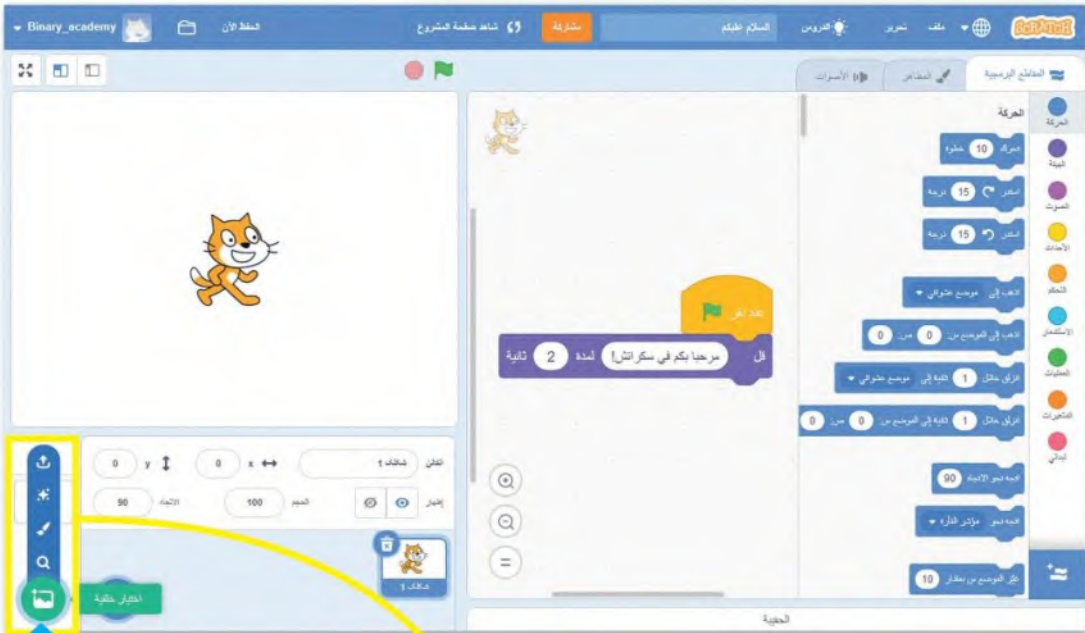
Scratch ملف تحرير الدروس السلام عليكم مشاركة شاهد صفحة المشروع الحفظ الآن Binary_academy

المقاطع البرمجية المظاهر الأصوات

الحركة
الحركة
الهيئة
الصوت
الأحداث
التحكم
الاستشعار
العمليات
المتغيرات
لبناتي

تحرك 10 خطوة
استدر 15 درجة
استدر 15 درجة
اذهب إلى موضع عشوائي
اذهب إلى الموضع س: 0 ص: 0
انزلق خلال 1 ثانية إلى موضع عشوائي
انزلق خلال 1 ثانية إلى الموضع س: 0 ص: 0
اتجه نحو الاتجاه 90
اتجه نحو مؤشر الفأرة
غيّر الموضع س بمقدار 10

عند نقر
قل مرحبا بكم في سكراتش! لمدة 2 ثانية

الكائن كائن1 x 0 y 0
إظهار الحجم 100 الاتجاه 90

كائن1

اختيار خلفية

الحقيبة